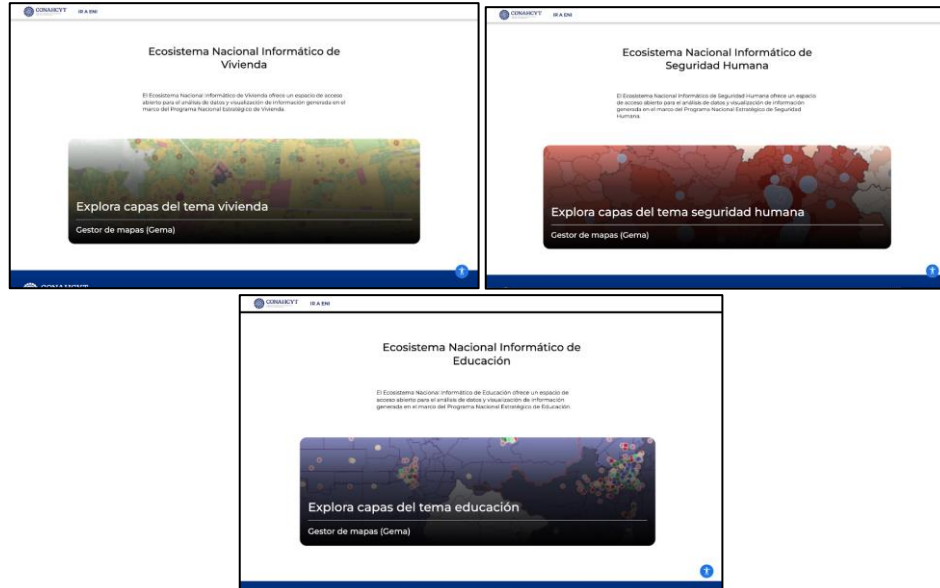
CONAHCYT IR A ENI

Ecosistema Nacional Informático de Vivienda

El Ecosistema Nacional Informático de Vivienda ofrece un espacio de acceso abierto para el análisis de datos y visualización de información generada en el marco del Programa Nacional Estratégico de Vivienda.

Explora capas del tema vivienda

Gestor de mapas (Gema)

CONAHCYT

CONAHCYT IR A ENI

Ecosistema Nacional Informático de Seguridad Humana

El Ecosistema Nacional Informático de Seguridad Humana ofrece un espacio de acceso abierto para el análisis de datos y visualización de información generada en el marco del Programa Nacional Estratégico de Seguridad Humana.

Explora capas del tema seguridad humana

Gestor de mapas (Gema)

CONAHCYT IR A ENI

Ecosistema Nacional Informático de Educación

El Ecosistema Nacional Informático de Educación ofrece un espacio de acceso abierto para el análisis de datos y visualización de información generada en el marco del Programa Nacional Estratégico de Educación.

Explora capas del tema educación

Gestor de mapas (Gema)